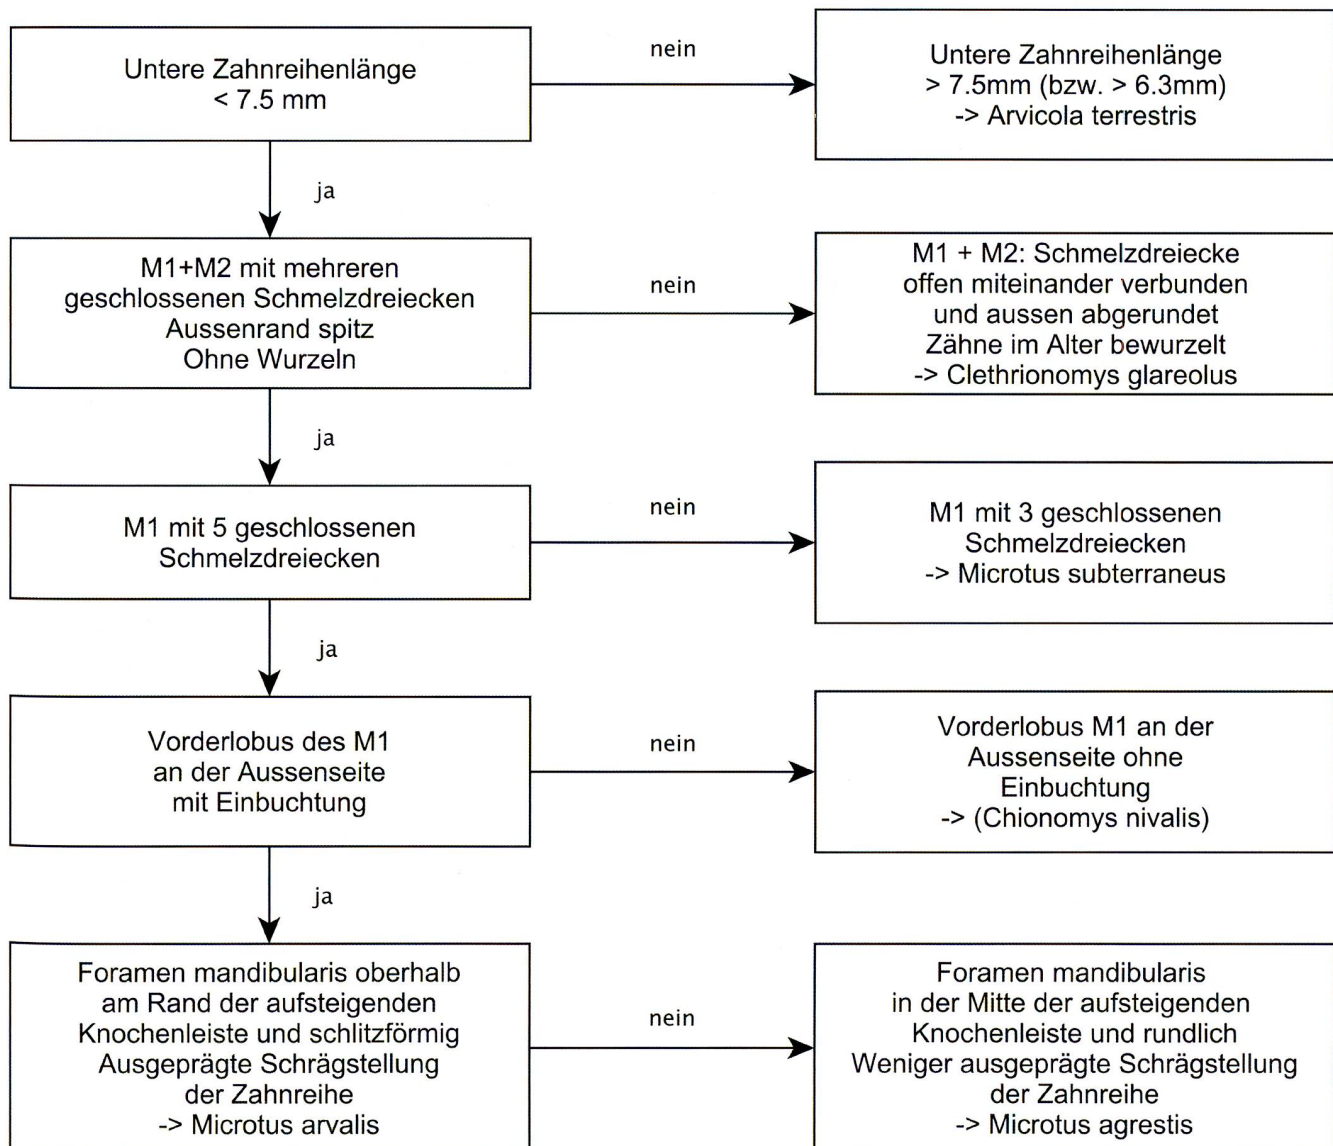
Untere Zahnreihenlänge
< 7.5 mm

nein

Untere Zahnreihenlänge
> 7.5mm (bzw. > 6.3mm)
-> Arvicola terrestris

ja

M1+M2 mit mehreren
geschlossenen Schmelzdreiecken
Aussenrand spitz
Ohne Wurzeln

nein

M1 + M2: Schmelzdreiecke
offen miteinander verbunden
und aussen abgerundet
Zähne im Alter bewurzelt
-> Clethrionomys glareolus

ja

M1 mit 5 geschlossenen
Schmelzdreiecken

nein

M1 mit 3 geschlossenen
Schmelzdreiecken
-> Microtus subterraneus

ja

Vorderlobus des M1
an der Aussenseite
mit Einbuchtung

nein

Vorderlobus M1 an der
Aussenseite ohne
Einbuchtung
-> (Chionomys nivalis)

ja

Foramen mandibularis oberhalb
am Rand der aufsteigenden
Knochenleiste und schlitzförmig
Ausgeprägte Schrägstellung
der Zahnreihe
-> Microtus arvalis

nein

Foramen mandibularis
in der Mitte der aufsteigenden
Knochenleiste und rundlich
Weniger ausgeprägte Schrägstellung
der Zahnreihe
-> Microtus agrestis